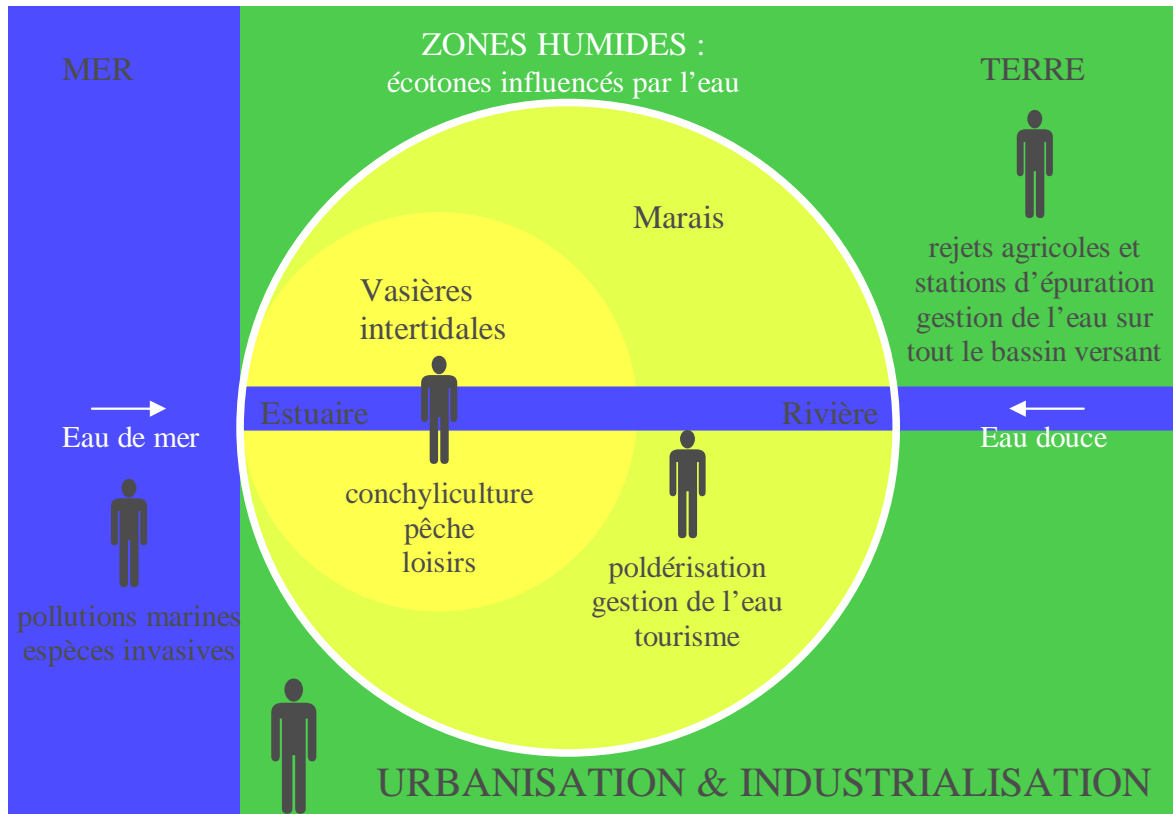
MER

ZONES HUMIDES :
écotones influencés par l'eau

TERRE

Marais

rejets agricoles et stations d'épuration gestion de l'eau sur tout le bassin versant

Vasières intertidales

Estuaire

Rivière

Eau de mer

Eau douce

conchyliculture
pêche
loisirs

poldérisation
gestion de l'eau
tourisme

pollutions marines
espèces invasives

URBANISATION & INDUSTRIALISATION